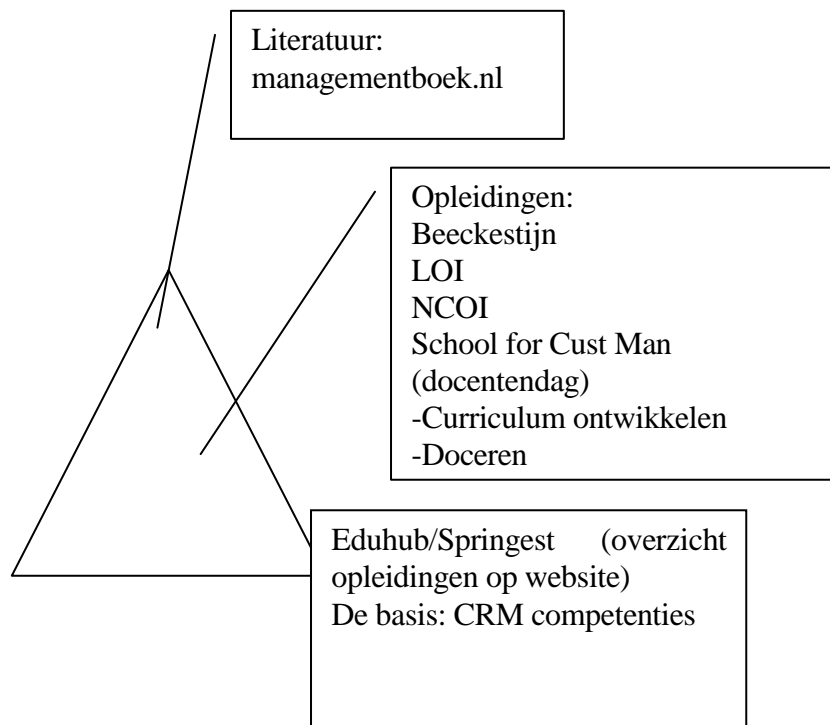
Literatuur:
managementboek.nl

Opleidingen:
Beeckestijn
LOI
NCOI
School for Cust Man
(docentendag)
-Curriculum ontwikkelen
-Doceren

Eduhub/Springest (overzicht opleidingen op website)
De basis: CRM competenties